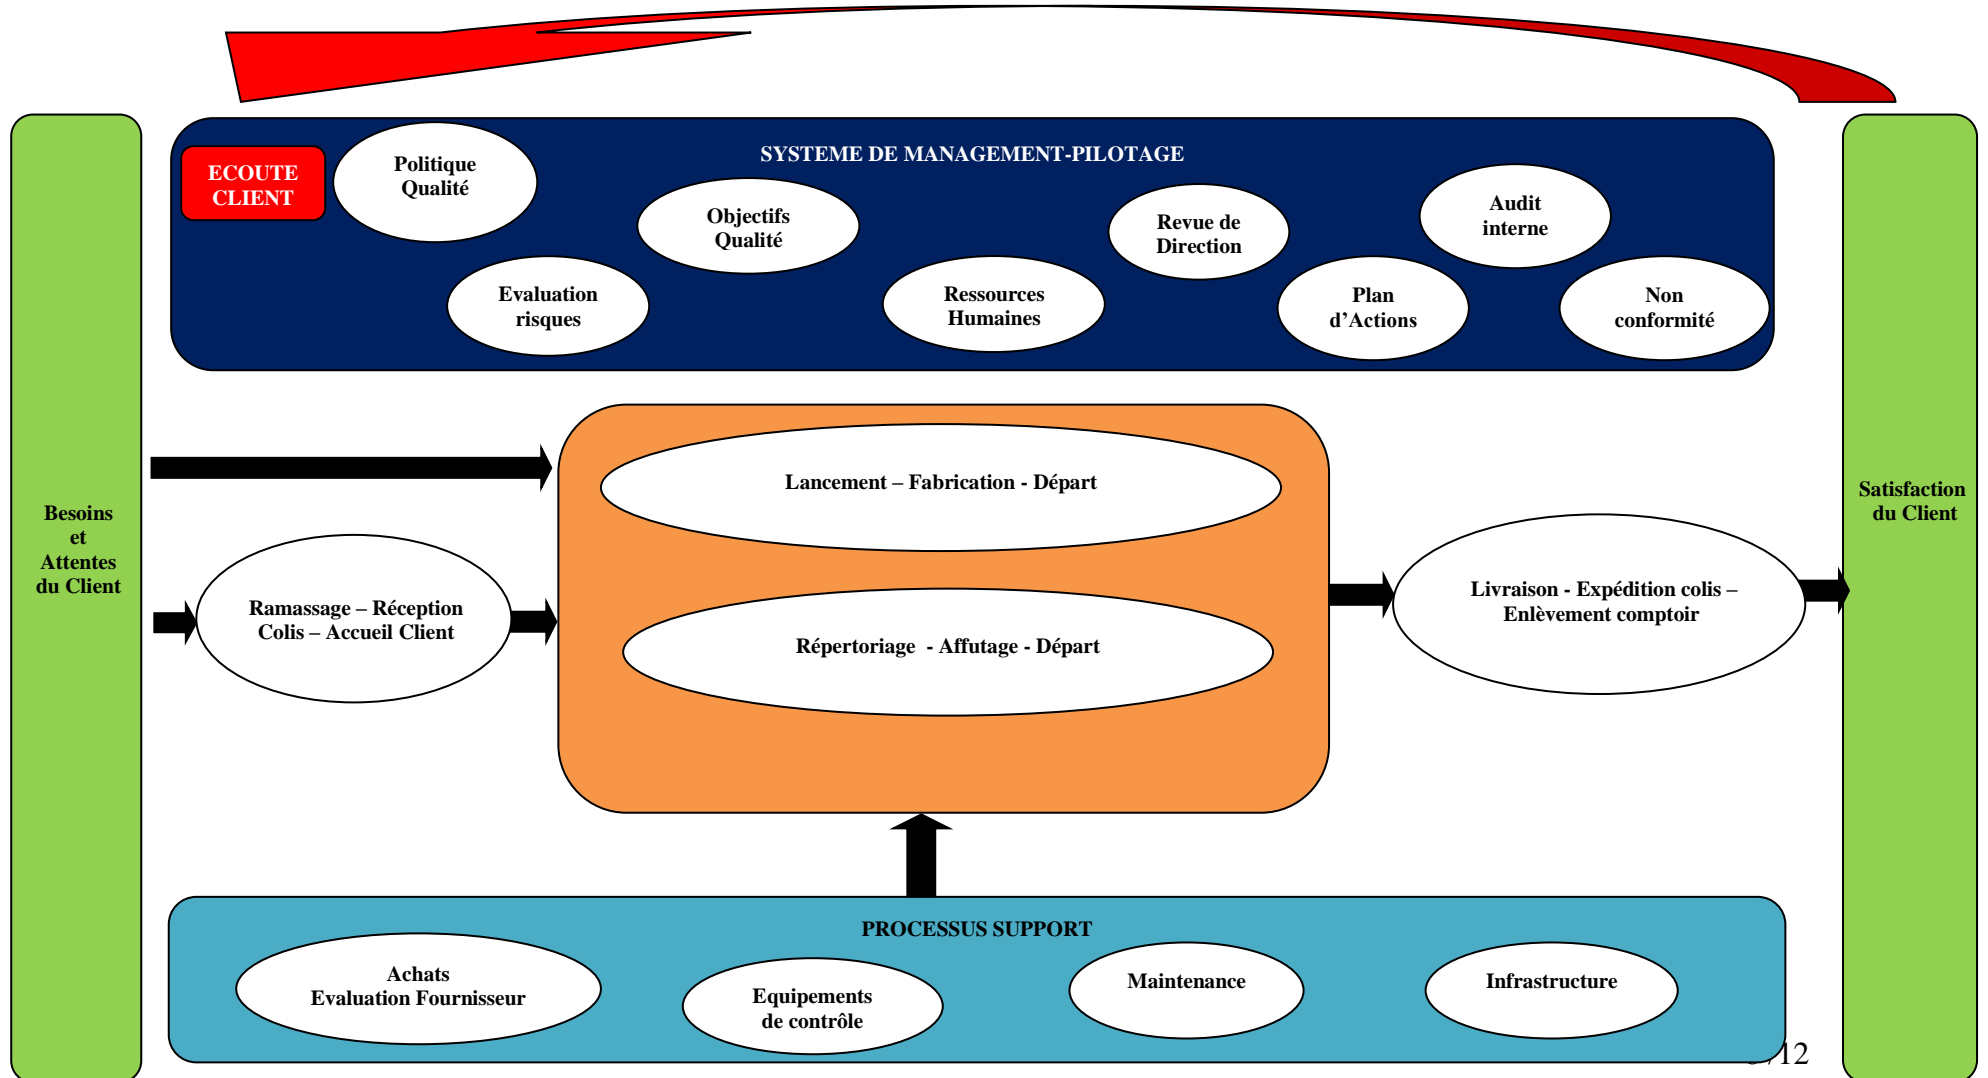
SYSTEME DE MANAGEMENT-PILOTAGE

ECOUTE CLIENT

Politique Qualité

Objectifs Qualité

Revue de Direction

Audit interne

Evaluation risques

Ressources Humaines

Plan d'Actions

Non conformité

Besoins et Attentes du Client

Lancement – Fabrication - Départ

Ramassage – Réception Colis – Accueil Client

Répertoriage - Affutage - Départ

Livraison - Expédition colis – Enlèvement comptoir

Satisfaction du Client

PROCESSUS SUPPORT

Achats Evaluation Fournisseur

Equipements de contrôle

Maintenance

Infrastructure

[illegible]/12